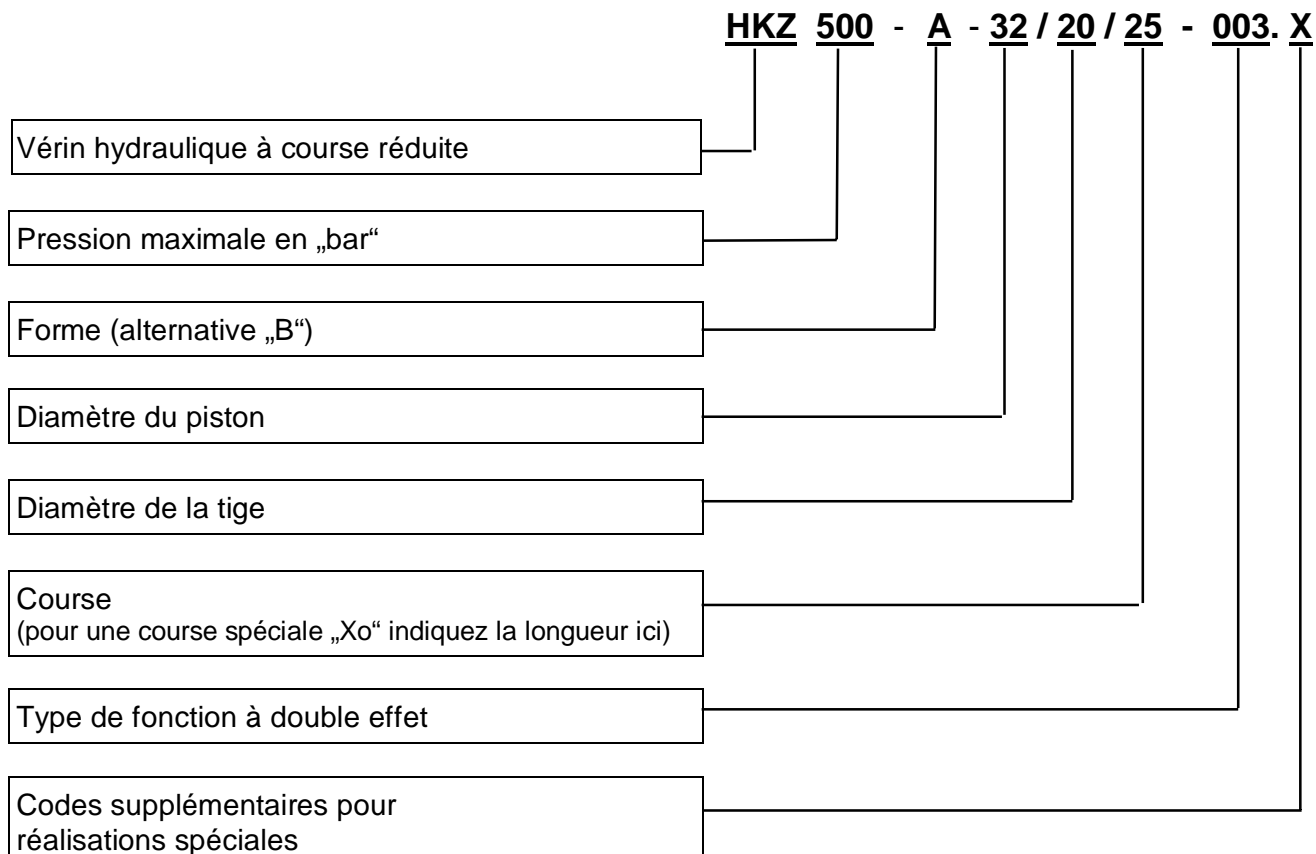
HKZ 500 - A - 32 / 20 / 25 - 003. X

Vérin hydraulique à course réduite

Pression maximale en „bar“

Forme (alternative „B“)

Diamètre du piston

Diamètre de la tige

Course
(pour une course spéciale „Xo“ indiquez la longueur ici)

Type de fonction à double effet

Codes supplémentaires pour réalisations spéciales